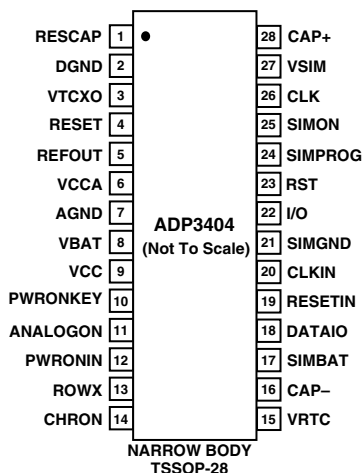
RESCAP 1
DGND 2
VTCXO 3
RESET 4
REFOUT 5
VCCA 6
AGND 7
VBAT 8
VCC 9
PWRONKEY 10
ANALOGON 11
PWRONIN 12
ROWX 13
CHRON 14

ADP3404
(Not To Scale)

28 CAP+
27 VSIM
26 CLK
25 SIMON
24 SIMPROG
23 RST
22 I/O
21 SIMGND
20 CLKIN
19 RESETIN
18 DATAIO
17 SIMBAT
16 CAP–
15 VRTC

NARROW BODY
TSSOP-28